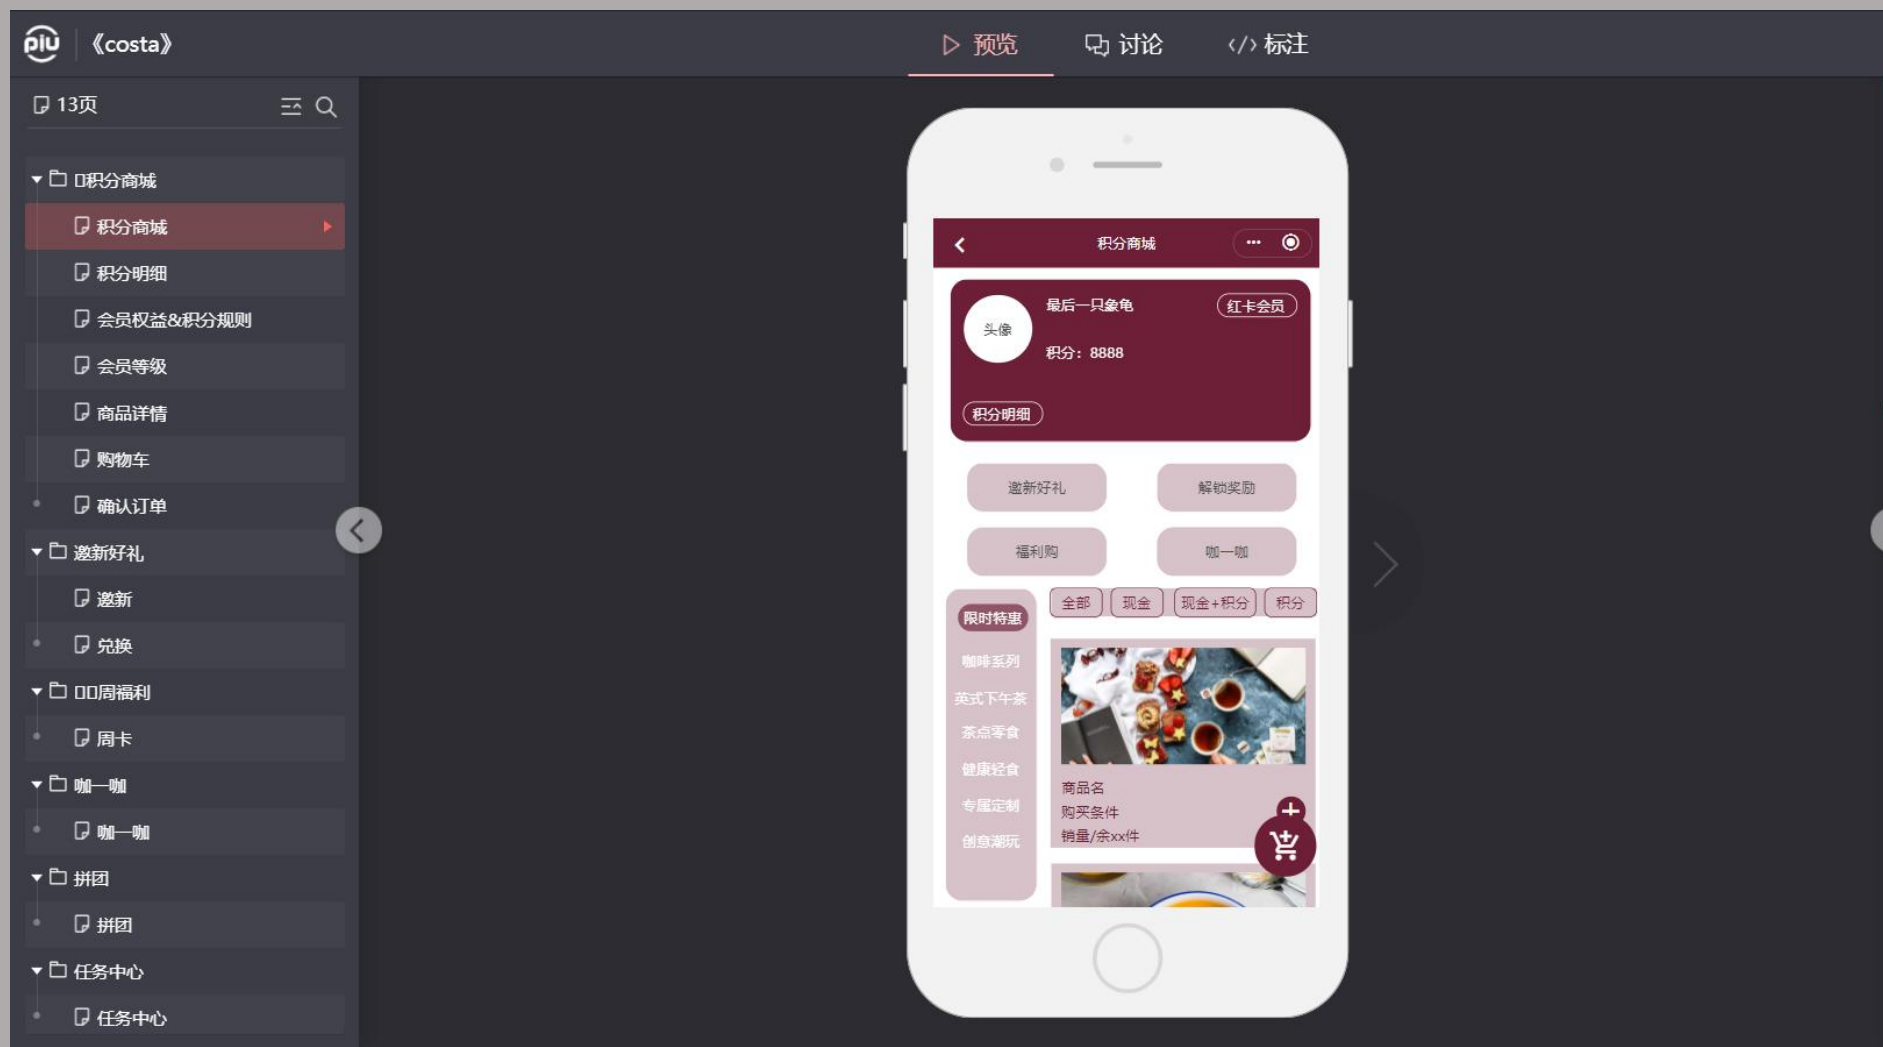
piu 《costa》

预览 讨论 标注

13页

0积分商城
积分商城
积分明细
会员权益&积分规则
会员等级
商品详情
购物车
确认订单
邀新好礼
邀新
兑换
00周福利
周卡
咖一咖
咖一咖
拼团
拼团
任务中心
任务中心

积分商城

头像
最后一只象龟
红卡会员
积分：8888
积分明细

邀新好礼
解锁奖励
福利购
咖一咖

全部
现金
现金+积分
积分

限时特惠
咖啡系列
英式下午茶
茶点零食
健康轻食
专属定制
创意潮玩

商品名
购买条件
销量/余xx件